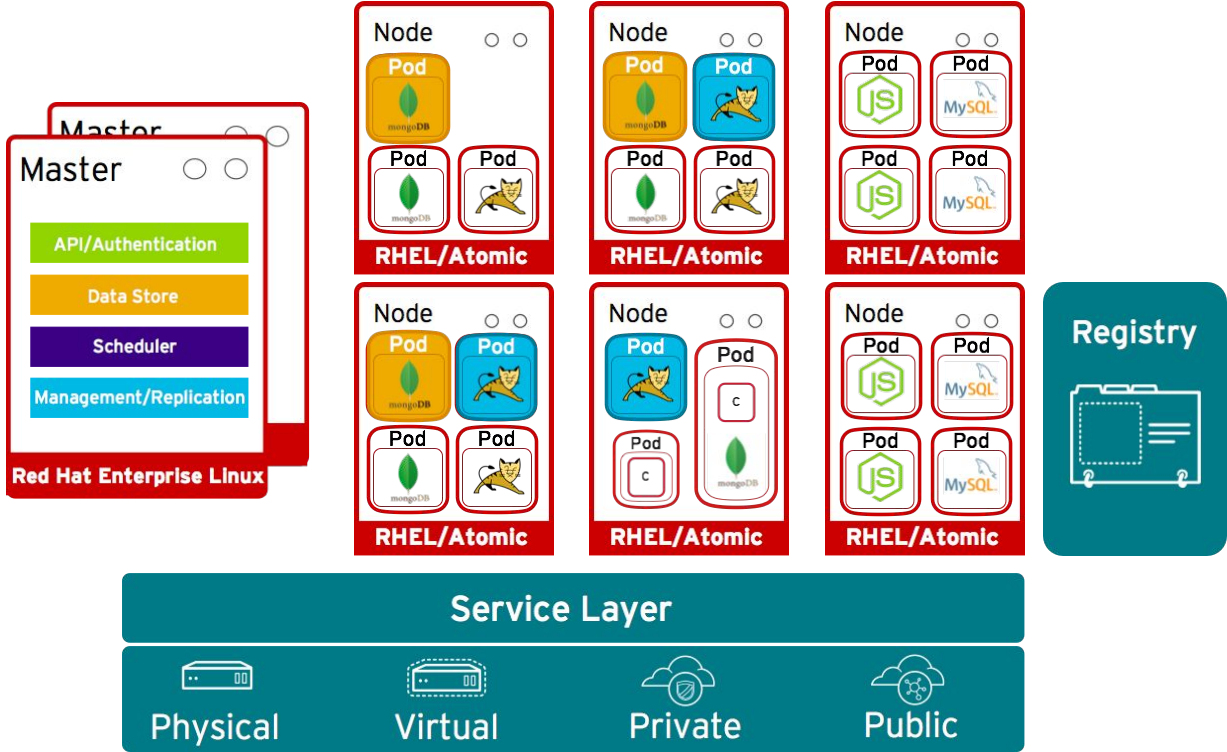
Master

Master

API/Authentication

Data Store

Scheduler

Management/Replication

Red Hat Enterprise Linux

Node

Pod

mongoDB

Pod

mongoDB

Pod

RHEL/Atomic

Node

Pod

mongoDB

Pod

Pod

mongoDB

Pod

RHEL/Atomic

Node

Pod

JS

Pod

MySQL

Pod

JS

Pod

MySQL

RHEL/Atomic

Node

Pod

mongoDB

Pod

Pod

mongoDB

Pod

RHEL/Atomic

Node

Pod

Pod

C

Pod

C

mongoDB

RHEL/Atomic

Node

Pod

JS

Pod

MySQL

Pod

JS

Pod

MySQL

RHEL/Atomic

Registry

Service Layer

Physical

Virtual

Private

Public